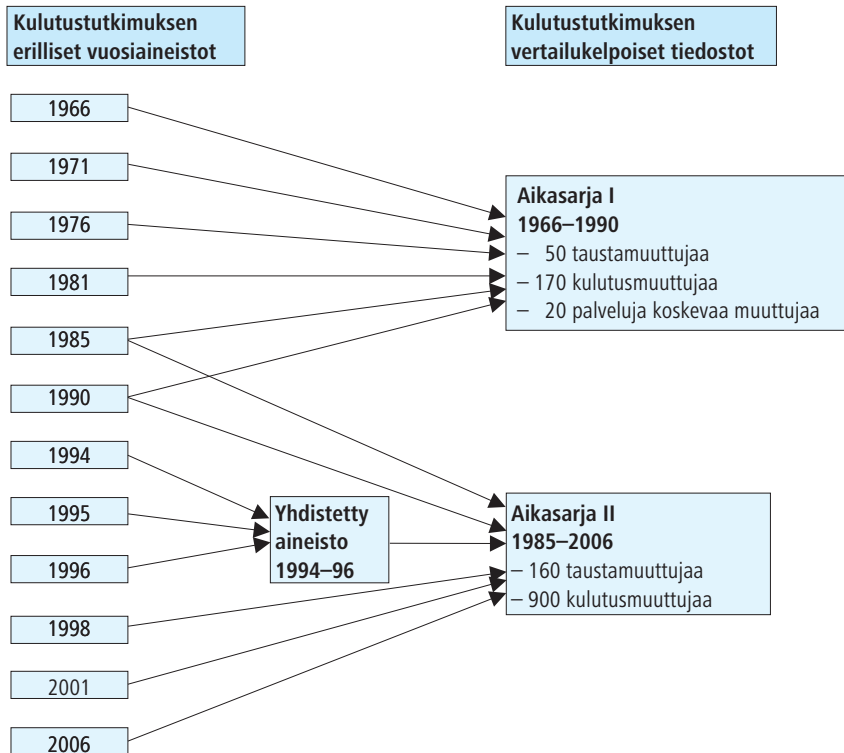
Kulutustutkimuksen erilliset vuosiaineistot

Kulutustutkimuksen vertailukelpoiset tiedostot

1966

1971

1976

1981

1985

1990

1994

1995

1996

1998

2001

2006

Aikasarja I
1966–1990
– 50 taustamuuttujaa
– 170 kulutusmuuttujaa
– 20 palveluja koskevaa muuttujaa

Yhdistetty aineisto 1994–96

Aikasarja II
1985–2006
– 160 taustamuuttujaa
– 900 kulutusmuuttujaa